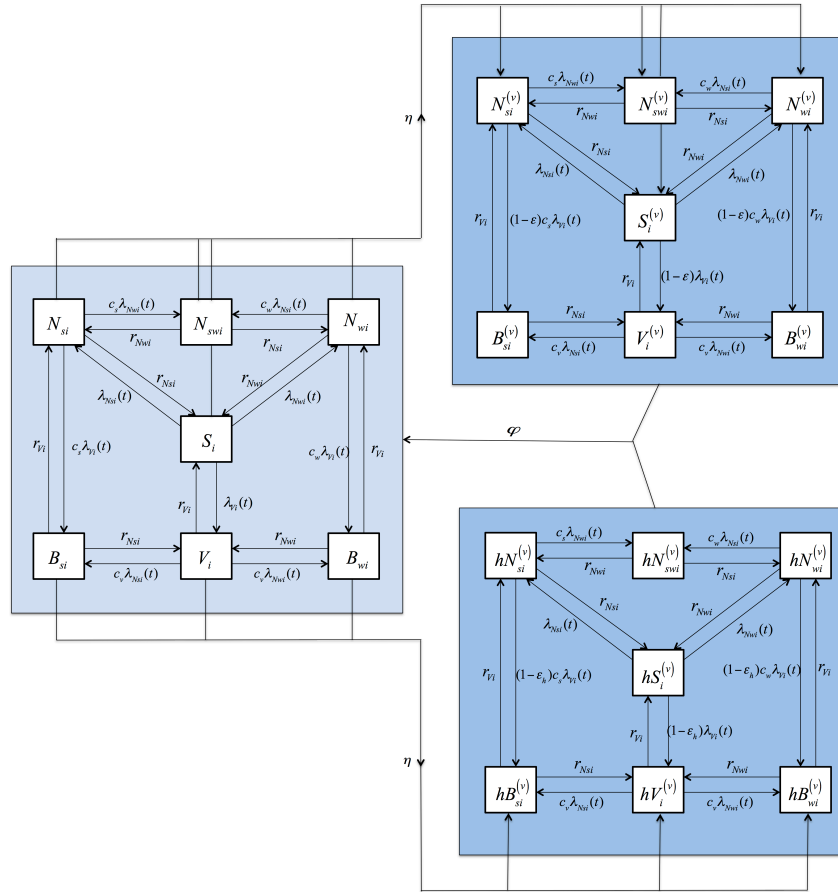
$\eta$

$N_{si}^{(v)}$ $c_s\lambda_{Nwi}(t)$ $N_{swi}^{(v)}$ $c_w\lambda_{Nsi}(t)$ $N_{wi}^{(v)}$
$r_{Nwi}$ $r_{Nsi}$
$r_{Nsi}$ $r_{Nwi}$
$\lambda_{Nsi}(t)$ $\lambda_{Nwi}(t)$
$r_{Vi}$ $(1-\varepsilon)c_s\lambda_{Vi}(t)$ $S_i^{(v)}$ $(1-\varepsilon)c_w\lambda_{Vi}(t)$ $r_{Vi}$
$r_{Vi}$ $(1-\varepsilon)\lambda_{Vi}(t)$
$B_{si}^{(v)}$ $r_{Nsi}$ $V_i^{(v)}$ $r_{Nwi}$ $B_{wi}^{(v)}$
$c_v\lambda_{Nsi}(t)$ $c_v\lambda_{Nwi}(t)$

$N_{si}$ $c_s\lambda_{Nwi}(t)$ $N_{swi}$ $c_w\lambda_{Nsi}(t)$ $N_{wi}$
$r_{Nwi}$ $r_{Nsi}$
$r_{Nsi}$ $r_{Nwi}$
$\lambda_{Nsi}(t)$ $\lambda_{Nwi}(t)$
$S_i$
$r_{Vi}$ $c_s\lambda_{Vi}(t)$ $c_w\lambda_{Vi}(t)$ $r_{Vi}$
$r_{Vi}$ $\lambda_{Vi}(t)$
$B_{si}$ $r_{Nsi}$ $V_i$ $r_{Nwi}$ $B_{wi}$
$c_v\lambda_{Nsi}(t)$ $c_v\lambda_{Nwi}(t)$

$\varphi$

$\eta$

$hN_{si}^{(v)}$ $c_s\lambda_{Nwi}(t)$ $hN_{swi}^{(v)}$ $c_w\lambda_{Nsi}(t)$ $hN_{wi}^{(v)}$
$r_{Nwi}$ $r_{Nsi}$
$r_{Nsi}$ $r_{Nwi}$
$\lambda_{Nsi}(t)$ $\lambda_{Nwi}(t)$
$hS_i^{(v)}$
$r_{Vi}$ $(1-\varepsilon_h)c_s\lambda_{Vi}(t)$ $(1-\varepsilon_h)c_w\lambda_{Vi}(t)$ $r_{Vi}$
$r_{Vi}$ $(1-\varepsilon_h)\lambda_{Vi}(t)$
$hB_{si}^{(v)}$ $r_{Nsi}$ $hV_i^{(v)}$ $r_{Nwi}$ $hB_{wi}^{(v)}$
$c_v\lambda_{Nsi}(t)$ $c_v\lambda_{Nwi}(t)$